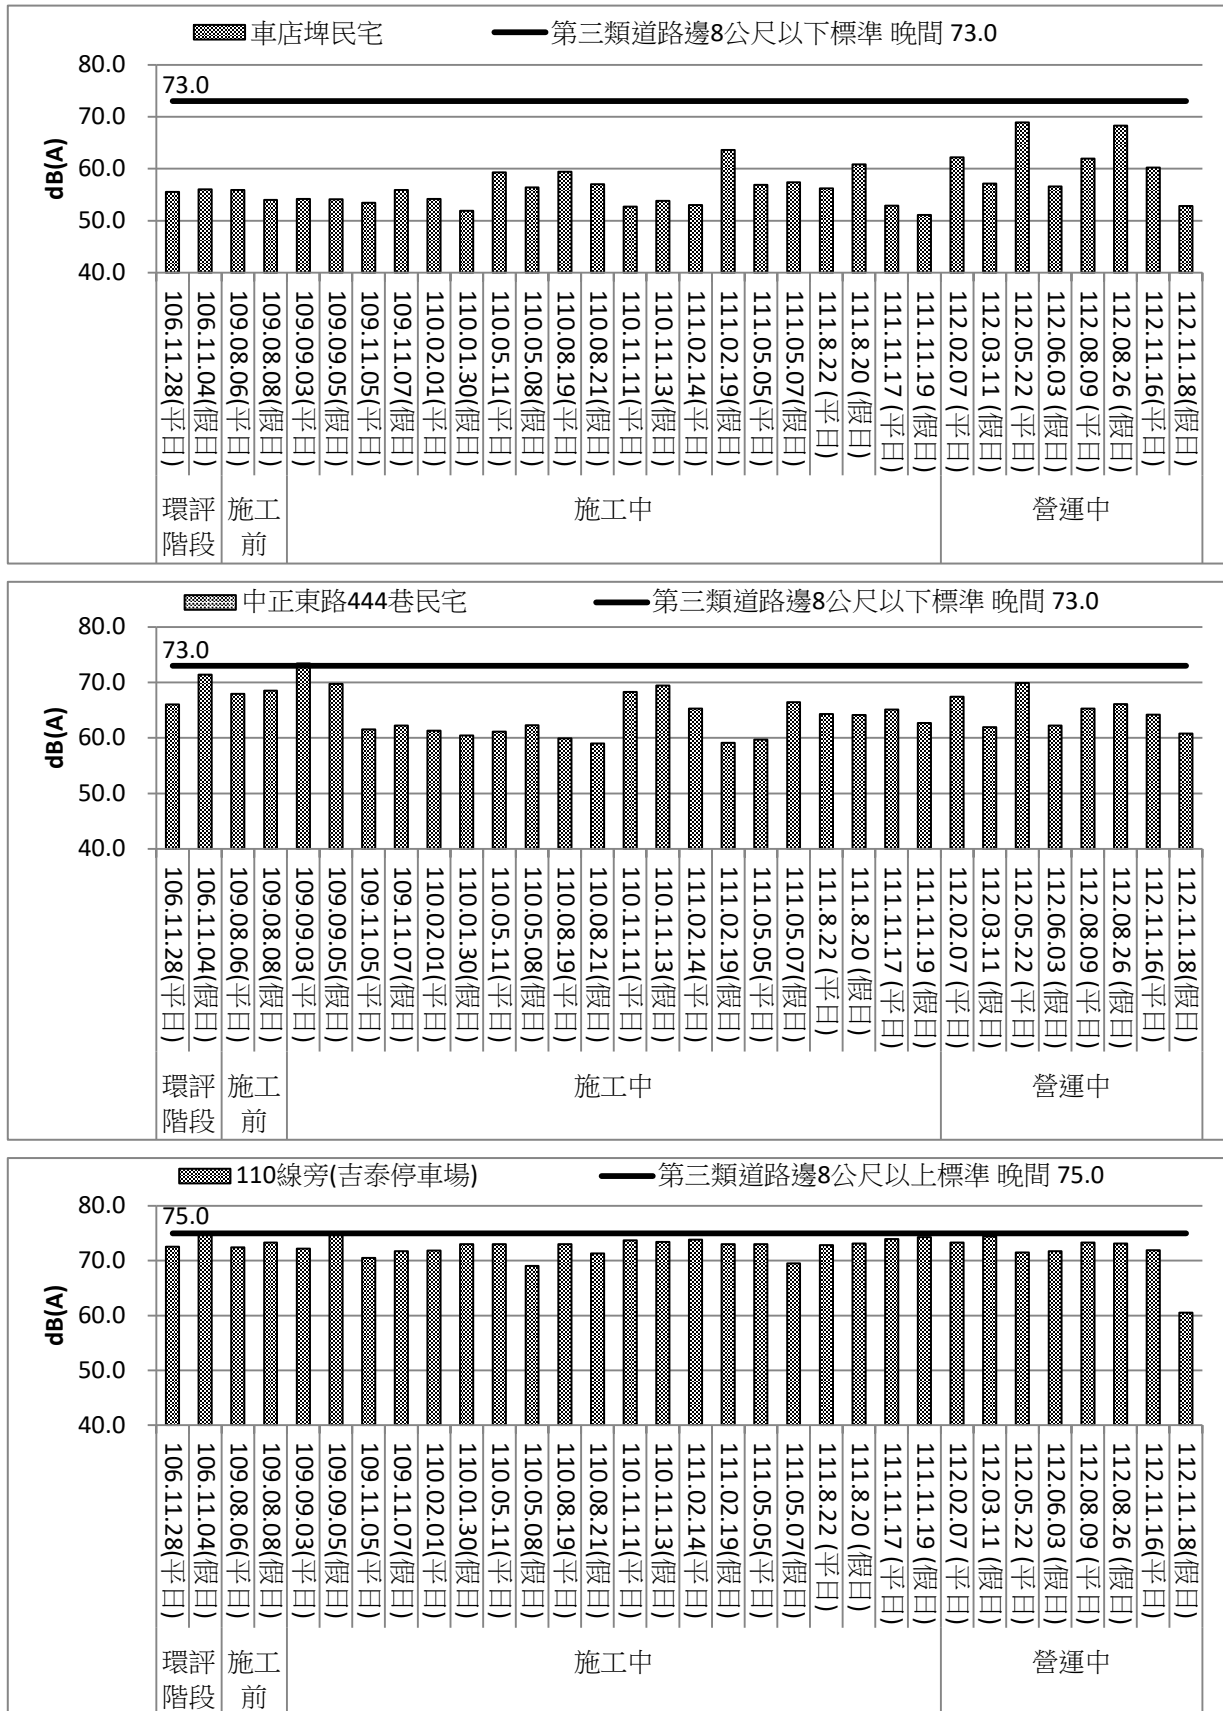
車店埤民宅
第三類道路邊8公尺以下標準 晚間 73.0

80.0
70.0
60.0
50.0
40.0
dB(A)
73.0

106.11.28(平日)
106.11.04(假日)
109.08.06(平日)
109.08.08(假日)
109.09.03(平日)
109.09.05(假日)
109.11.05(平日)
109.11.07(假日)
110.02.01(平日)
110.01.30(假日)
110.05.11(平日)
110.05.08(假日)
110.08.19(平日)
110.08.21(假日)
110.11.11(平日)
110.11.13(假日)
111.02.14(平日)
111.02.19(假日)
111.05.05(平日)
111.05.07(假日)
111.8.22 (平日)
111.8.20 (假日)
111.11.17 (平日)
111.11.19 (假日)
112.02.07 (平日)
112.03.11 (假日)
112.05.22 (平日)
112.06.03 (假日)
112.08.09 (平日)
112.08.26 (假日)
112.11.16(平日)
112.11.18(假日)

環評階段
施工前
施工中
營運中

中正東路444巷民宅
第三類道路邊8公尺以下標準 晚間 73.0

80.0
70.0
60.0
50.0
40.0
dB(A)
73.0

106.11.28(平日)
106.11.04(假日)
109.08.06(平日)
109.08.08(假日)
109.09.03(平日)
109.09.05(假日)
109.11.05(平日)
109.11.07(假日)
110.02.01(平日)
110.01.30(假日)
110.05.11(平日)
110.05.08(假日)
110.08.19(平日)
110.08.21(假日)
110.11.11(平日)
110.11.13(假日)
111.02.14(平日)
111.02.19(假日)
111.05.05(平日)
111.05.07(假日)
111.8.22 (平日)
111.8.20 (假日)
111.11.17 (平日)
111.11.19 (假日)
112.02.07 (平日)
112.03.11 (假日)
112.05.22 (平日)
112.06.03 (假日)
112.08.09 (平日)
112.08.26 (假日)
112.11.16(平日)
112.11.18(假日)

環評階段
施工前
施工中
營運中

110線旁(吉泰停車場)
第三類道路邊8公尺以上標準 晚間 75.0

80.0
70.0
60.0
50.0
40.0
dB(A)
75.0

106.11.28(平日)
106.11.04(假日)
109.08.06(平日)
109.08.08(假日)
109.09.03(平日)
109.09.05(假日)
109.11.05(平日)
109.11.07(假日)
110.02.01(平日)
110.01.30(假日)
110.05.11(平日)
110.05.08(假日)
110.08.19(平日)
110.08.21(假日)
110.11.11(平日)
110.11.13(假日)
111.02.14(平日)
111.02.19(假日)
111.05.05(平日)
111.05.07(假日)
111.8.22 (平日)
111.8.20 (假日)
111.11.17 (平日)
111.11.19 (假日)
112.02.07 (平日)
112.03.11 (假日)
112.05.22 (平日)
112.06.03 (假日)
112.08.09 (平日)
112.08.26 (假日)
112.11.16(平日)
112.11.18(假日)

環評階段
施工前
施工中
營運中